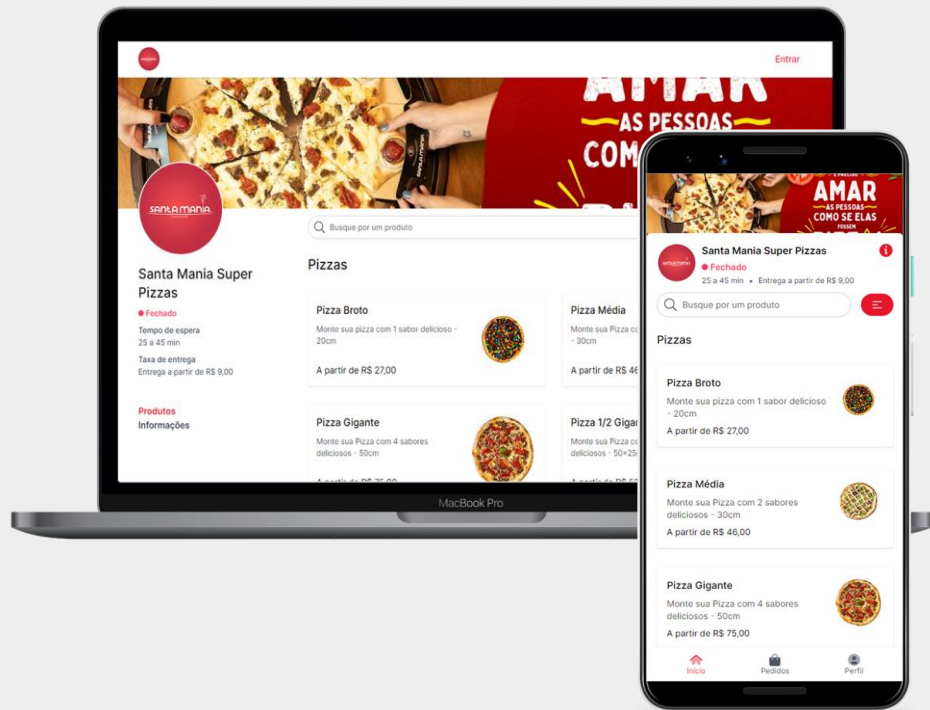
Entrar

AMAR
AS PESSOAS
COM

Santa Mania

Busque por um produto

Santa Mania Super Pizzas
Fechado
Tempo de espera
25 a 45 min
Taxa de entrega
Entrega a partir de R$ 9,00

Produtos
Informações

Pizzas

Pizza Broto
Monte sua pizza com 1 sabor delicioso - 20cm
A partir de R$ 27,00

Pizza Média
Monte sua Pizza co
- 30cm
A partir de R$ 46

Pizza Gigante
Monte sua Pizza com 4 sabores deliciosos - 50cm

Pizza 1/2 Gigan
Monte sua Pizza co
- 50×25

MacBook Pro

AMAR
AS PESSOAS
COMO SE ELAS

Santa Mania Super Pizzas
Fechado
25 a 45 min • Entrega a partir de R$ 9,00

Busque por um produto

Pizzas

Pizza Broto
Monte sua pizza com 1 sabor delicioso - 20cm
A partir de R$ 27,00

Pizza Média
Monte sua Pizza com 2 sabores deliciosos - 30cm
A partir de R$ 46,00

Pizza Gigante
Monte sua Pizza com 4 sabores deliciosos - 50cm
A partir de R$ 75,00

Início
Pedidos
Perfil